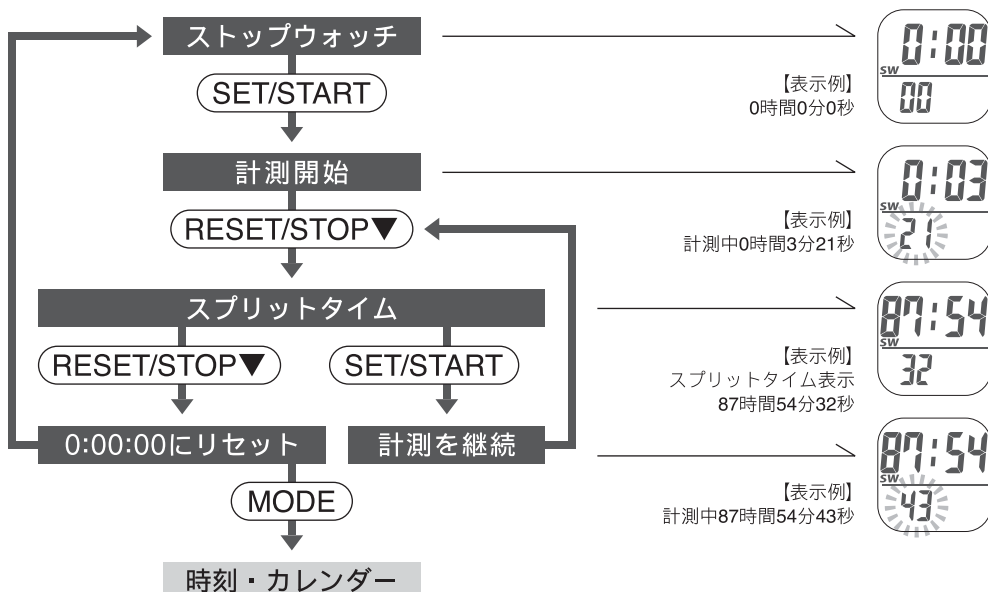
ストップウォッチ

SET/START

計測開始

RESET/STOP▼

スプリットタイム

RESET/STOP▼

SET/START

0:00:00にリセット

計測を継続

MODE

時刻・カレンダー

【表示例】
0時間0分0秒

0:00
SW
00

【表示例】
計測中0時間3分21秒

0:03
SW
21

【表示例】
スプリットタイム表示
87時間54分32秒

87:54
SW
32

【表示例】
計測中87時間54分43秒

87:54
SW
43